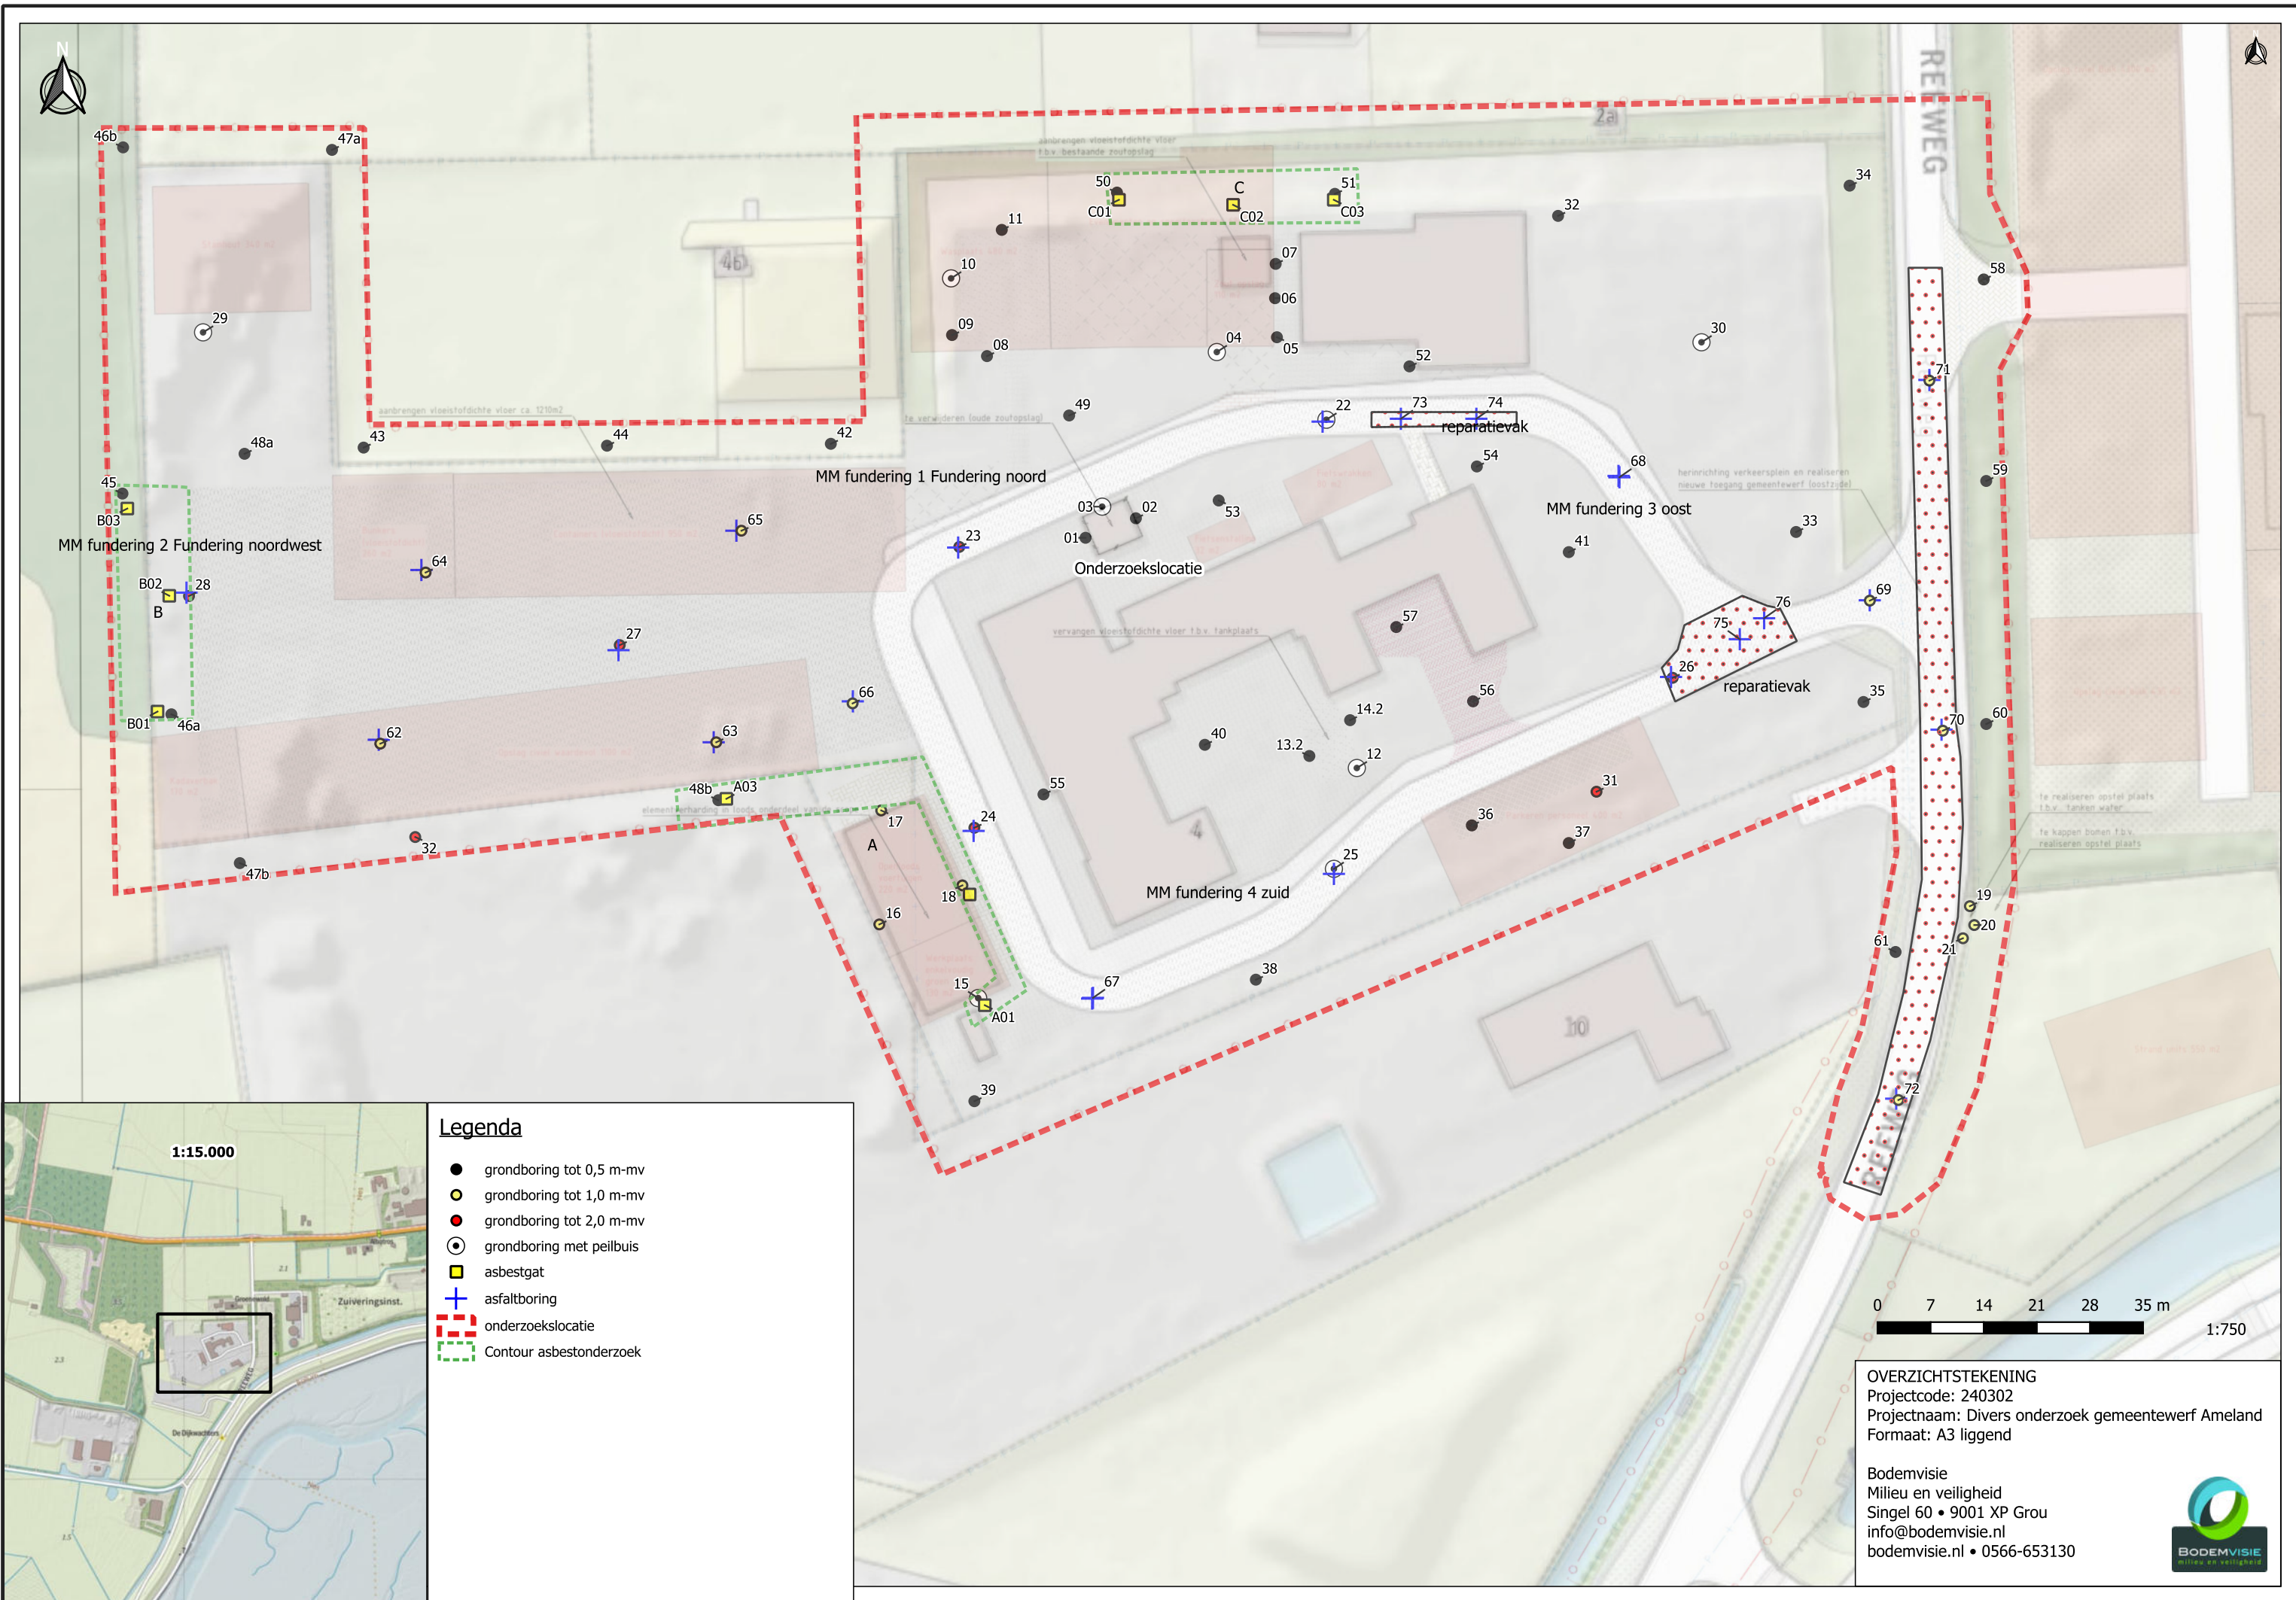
N

REIDWEG

46b 47a 50 C C01 C02 51 C03 11 32 34 10 07 58 06 29 09 08 04 05 52 30 71 49 22 73 74 reparatievak 48a 43 44 42 MM fundering 1 Fundering noord 54 68 59 45 B03 03 02 53 MM fundering 3 oost 65 23 01 33 MM fundering 2 Fundering noordwest 64 Onderzoekslocatie 41 B02 28 B 69 27 57 76 75 26 reparatievak 66 56 35 B01 46a 62 63 14.2 70 60 40 13.2 12 48b A03 55 31 24 17 36 37 32 A 25 47b 18 MM fundering 4 zuid 16 19 20 61 21 38 15 67 A01 39 72

1:15.000

Zuiveringsinst.

Legenda
grondboring tot 0,5 m-mv
grondboring tot 1,0 m-mv
grondboring tot 2,0 m-mv
grondboring met peilbuis
asbestgat
asfaltboring
onderzoekslocatie
Contour asbestonderzoek

0 7 14 21 28 35 m
1:750

OVERZICHTSTEKENING
Projectcode: 240302
Projectnaam: Divers onderzoek gemeentewerf Ameland
Formaat: A3 liggend

Bodemvisie
Milieu en veiligheid
Singel 60 • 9001 XP Grou
info@bodemvisie.nl
bodemvisie.nl • 0566-653130

BODEMVISIE
milieu en veiligheid